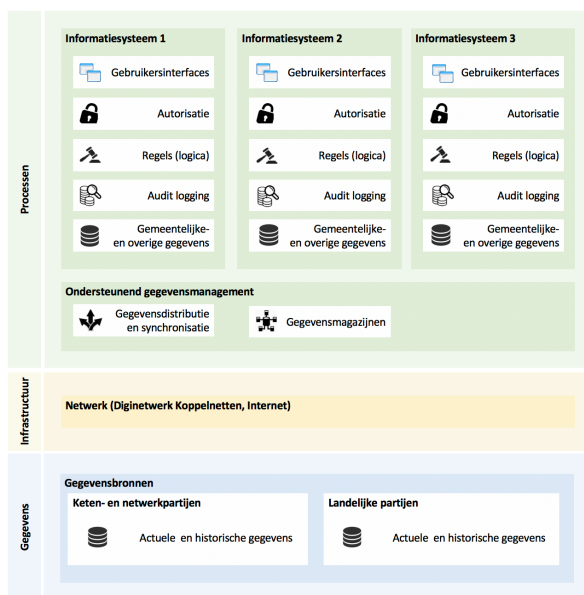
Processen

Informatiesysteem 1

Gebruikersinterfaces

Autorisatie

Regels (logica)

Audit logging

Gemeentelijke- en overige gegevens

Informatiesysteem 2

Gebruikersinterfaces

Autorisatie

Regels (logica)

Audit logging

Gemeentelijke- en overige gegevens

Informatiesysteem 3

Gebruikersinterfaces

Autorisatie

Regels (logica)

Audit logging

Gemeentelijke- en overige gegevens

Ondersteunend gegevensmanagement

Gegevensdistributie en synchronisatie

Gegevensmagazijnen

Infrastructuur

Netwerk (Diginetwerk Koppelnetten, Internet)

Gegevens

Gegevensbronnen

Keten- en netwerkpartijen

Actuele en historische gegevens

Landelijke partijen

Actuele en historische gegevens